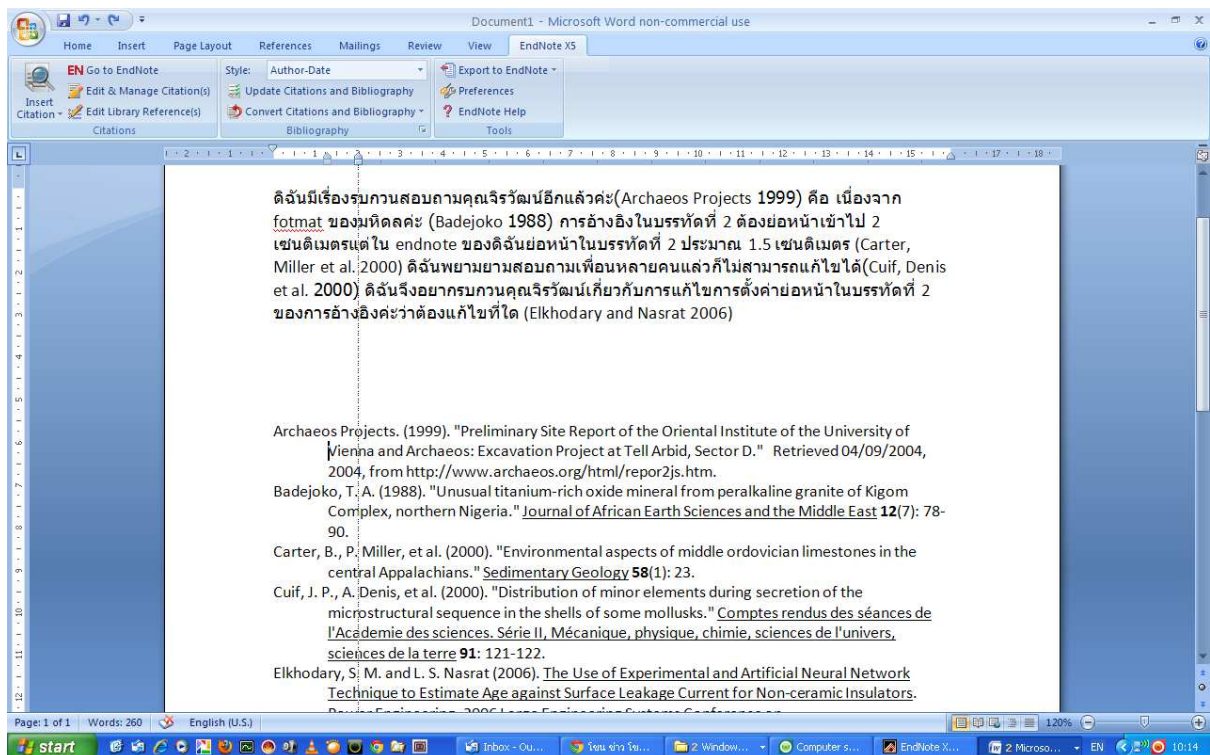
Document1 - Microsoft Word non-commercial use

Home Insert Page Layout References Mailings Review View EndNote X5

Insert Citation
Go to EndNote
Edit & Manage Citation(s)
Edit Library Reference(s)
Citations
Style: Author-Date
Update Citations and Bibliography
Convert Citations and Bibliography
Bibliography
Export to EndNote
Preferences
EndNote Help
Tools

ดิฉันมีเรื่องรบกวนสอบถามคุณจิรวัฒน์อีกแล้วค่ะ(Archaeos Projects 1999) คือ เนื่องจาก fotmat ของมหิดลค่ะ (Badejoko 1988) การอ้างอิงในบรรทัดที่ 2 ต้องย่อหน้าเข้าไป 2 เซนติเมตรแต่ใน endnote ของดิฉันย่อหน้าในบรรทัดที่ 2 ประมาณ 1.5 เซนติเมตร (Carter, Miller et al. 2000) ดิฉันพยามยามสอบถามเพื่อนหลายคนแล้วก็ไม่สามารถแก้ไขได้(Cuif, Denis et al. 2000) ดิฉันจึงอยากรบกวนคุณจิรวัฒน์เกี่ยวกับการแก้ไขการตั้งค่าย่อหน้าในบรรทัดที่ 2 ของการอ้างอิงค่ะว่าต้องแก้ไขที่ใด (Elkhodary and Nasrat 2006)

Archaeos Projects. (1999). "Preliminary Site Report of the Oriental Institute of the University of Vienna and Archaeos: Excavation Project at Tell Arbid, Sector D." Retrieved 04/09/2004, 2004, from http://www.archaeos.org/html/repor2js.htm.
Badejoko, T. A. (1988). "Unusual titanium-rich oxide mineral from peralkaline granite of Kigom Complex, northern Nigeria." Journal of African Earth Sciences and the Middle East **12**(7): 78-90.
Carter, B., P. Miller, et al. (2000). "Environmental aspects of middle ordovician limestones in the central Appalachians." Sedimentary Geology **58**(1): 23.
Cuif, J. P., A. Denis, et al. (2000). "Distribution of minor elements during secretion of the microstructural sequence in the shells of some mollusks." Comptes rendus des séances de l'Academie des sciences. Série II, Mécanique, physique, chimie, sciences de l'univers, sciences de la terre **91**: 121-122.
Elkhodary, S. M. and L. S. Nasrat (2006). The Use of Experimental and Artificial Neural Network Technique to Estimate Age against Surface Leakage Current for Non-ceramic Insulators. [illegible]

Page: 1 of 1 Words: 260 English (U.S.) 120%

start Inbox - Ou... โจน ข่าว โจ... 2 Window... Computer s... EndNote X... 2 Microso... EN 10:14